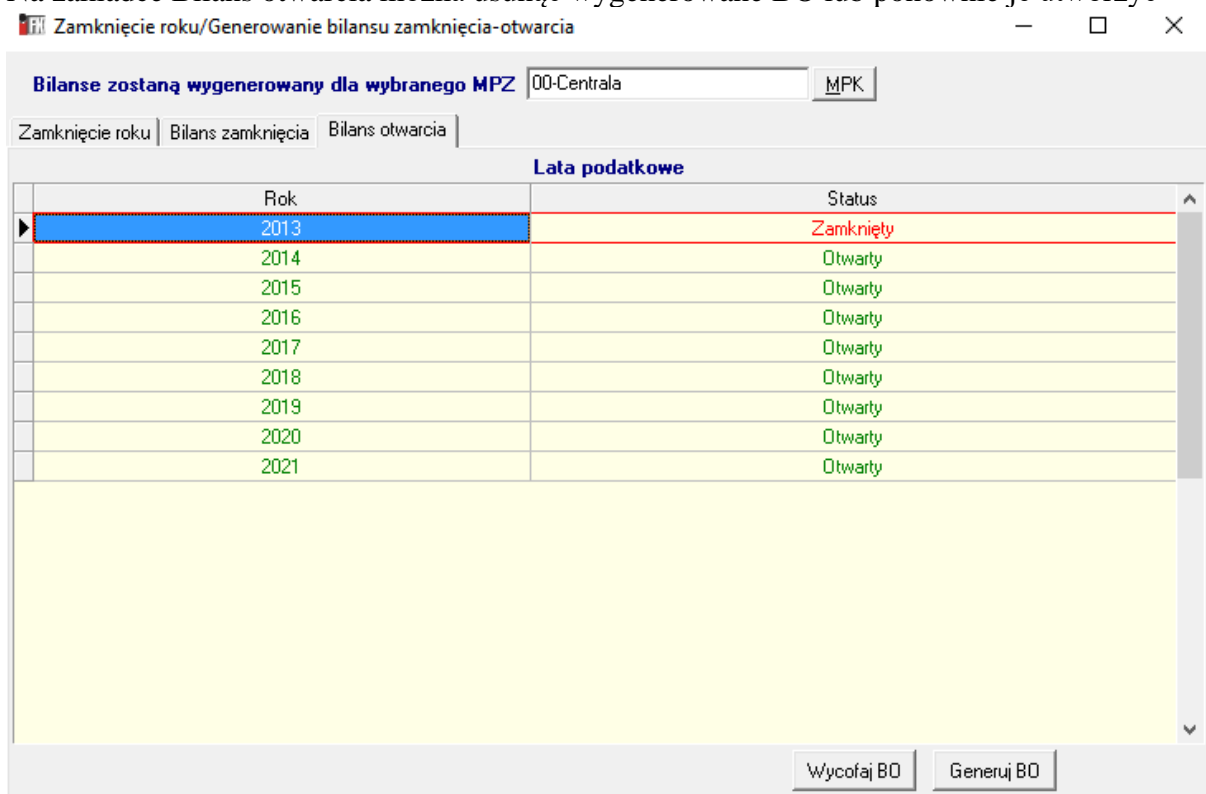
Na zakładce Bilans otwarcia można usunąć wygenerowane BO lub ponownie je utworzyć

Zamknięcie roku/Generowanie bilansu zamknięcia-otwarcia

Bilanse zostaną wygenerowany dla wybranego MPZ 00-Centrala MPK

Zamknięcie roku | Bilans zamknięcia | Bilans otwarcia

Lata podatkowe

| Rok | Status |
|---|---|
| 2013 | Zamknięty |
| 2014 | Otwarty |
| 2015 | Otwarty |
| 2016 | Otwarty |
| 2017 | Otwarty |
| 2018 | Otwarty |
| 2019 | Otwarty |
| 2020 | Otwarty |
| 2021 | Otwarty |

Wycofaj BO Generuj BO